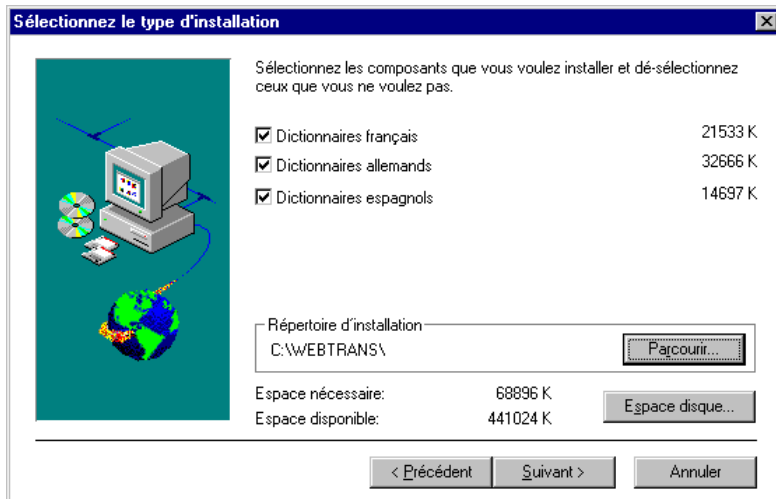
Sélectionnez le type d'installation

Sélectionnez les composants que vous voulez installer et dé-sélectionnez ceux que vous ne voulez pas.

☑ Dictionnaires français 21533 K

☑ Dictionnaires allemands 32666 K

☑ Dictionnaires espagnols 14697 K

Répertoire d'installation

C:\WEBTRANS\

Parcourir...

Espace nécessaire: 68896 K

Espace disponible: 441024 K

Espace disque...

< Précédent

Suivant >

Annuler